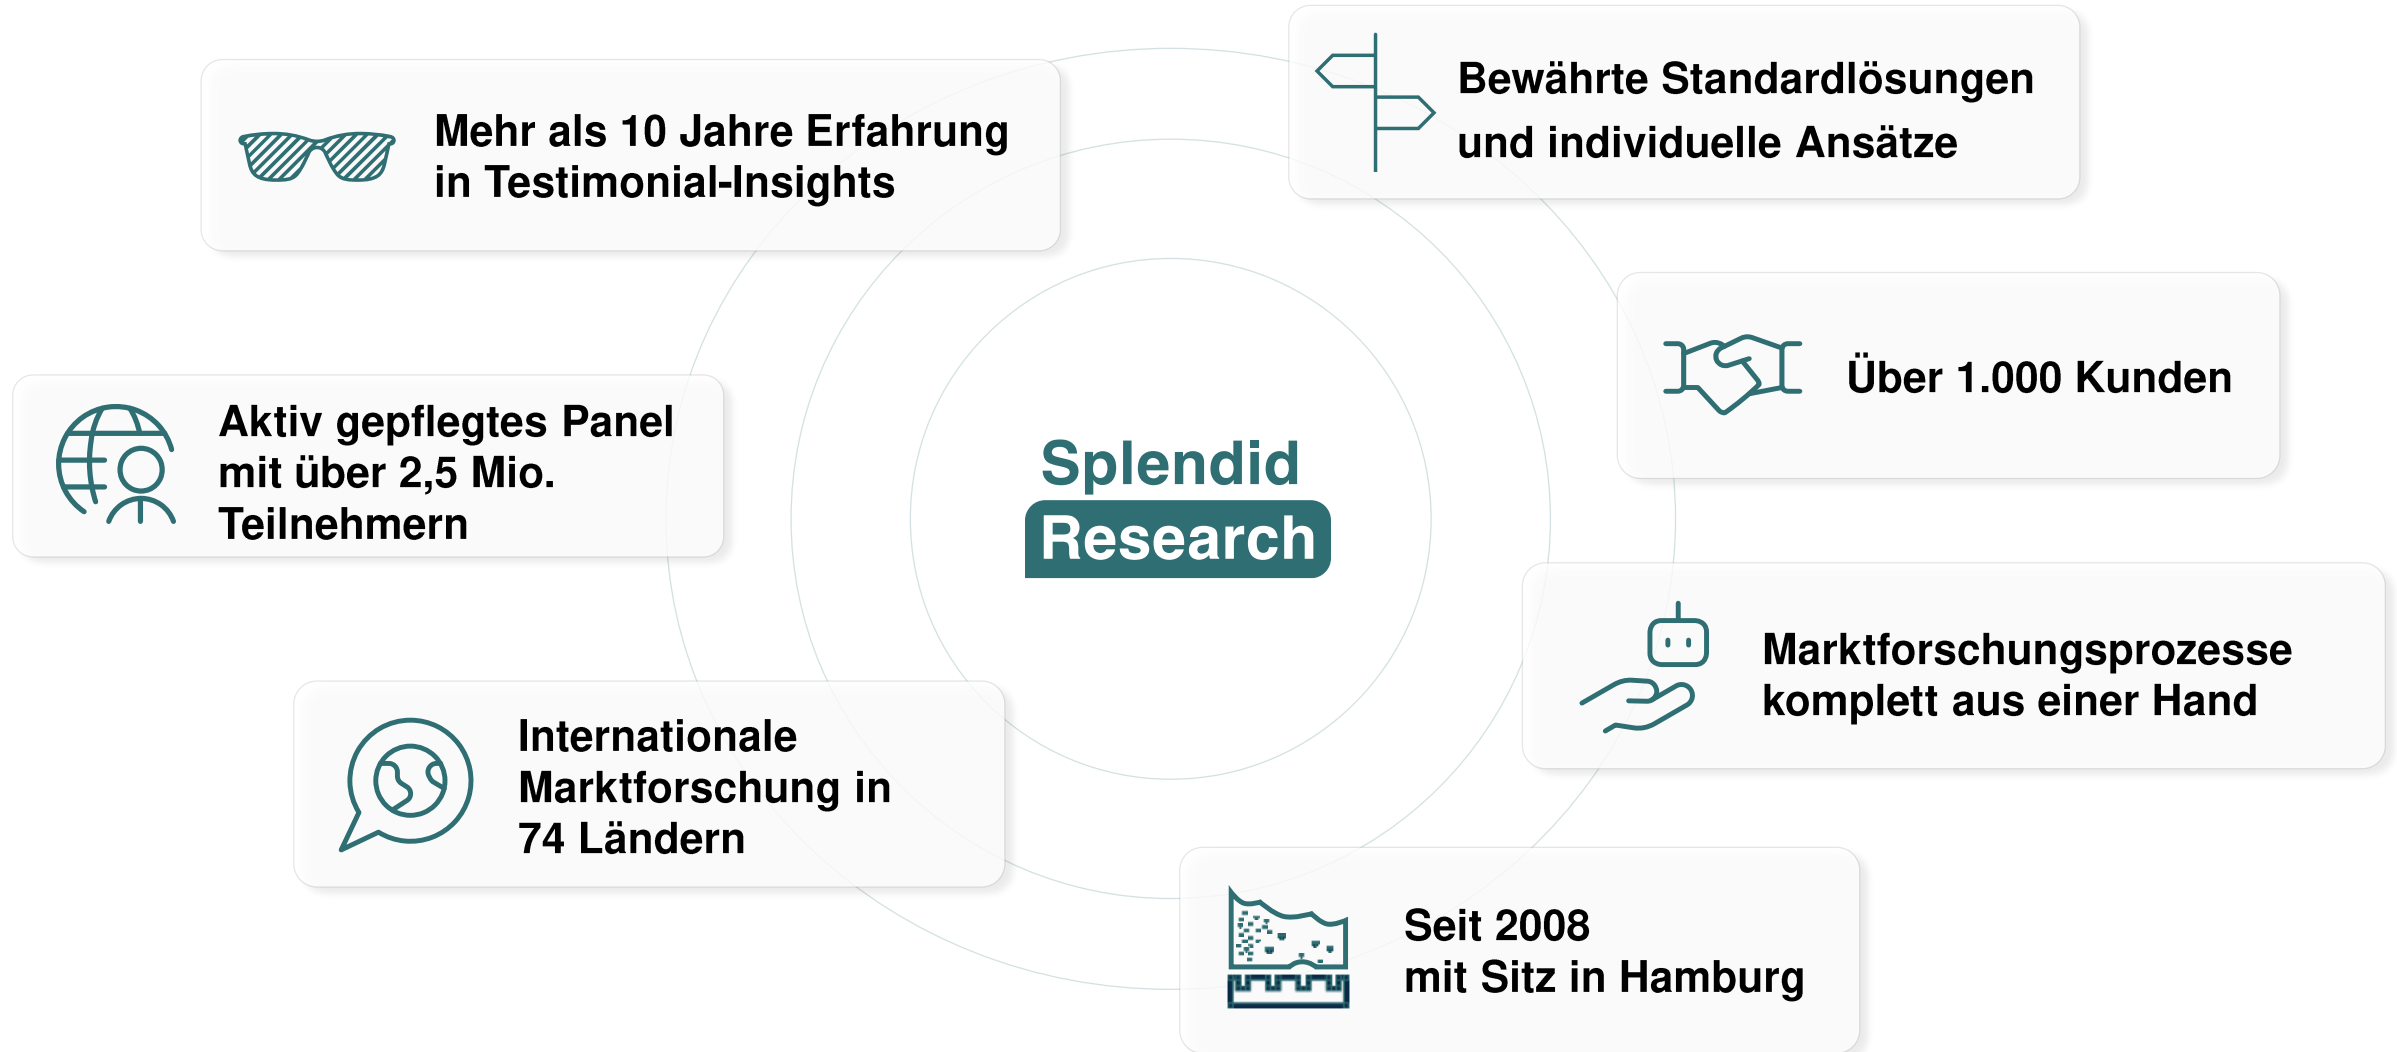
Mehr als 10 Jahre Erfahrung in Testimonial-Insights

Bewährte Standardlösungen und individuelle Ansätze

Über 1.000 Kunden

Aktiv gepflegtes Panel mit über 2,5 Mio. Teilnehmern

Splendid Research

Marktforschungsprozesse komplett aus einer Hand

Internationale Marktforschung in 74 Ländern

Seit 2008 mit Sitz in Hamburg